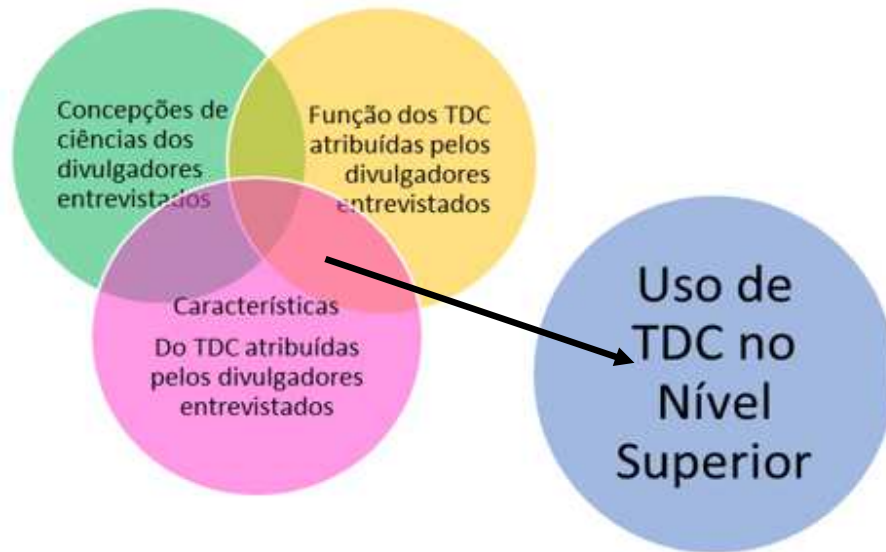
Concepções de ciências dos divulgadores entrevistados

Função dos TDC atribuídas pelos divulgadores entrevistados

Características Do TDC atribuídas pelos divulgadores entrevistados

Uso de TDC no Nível Superior